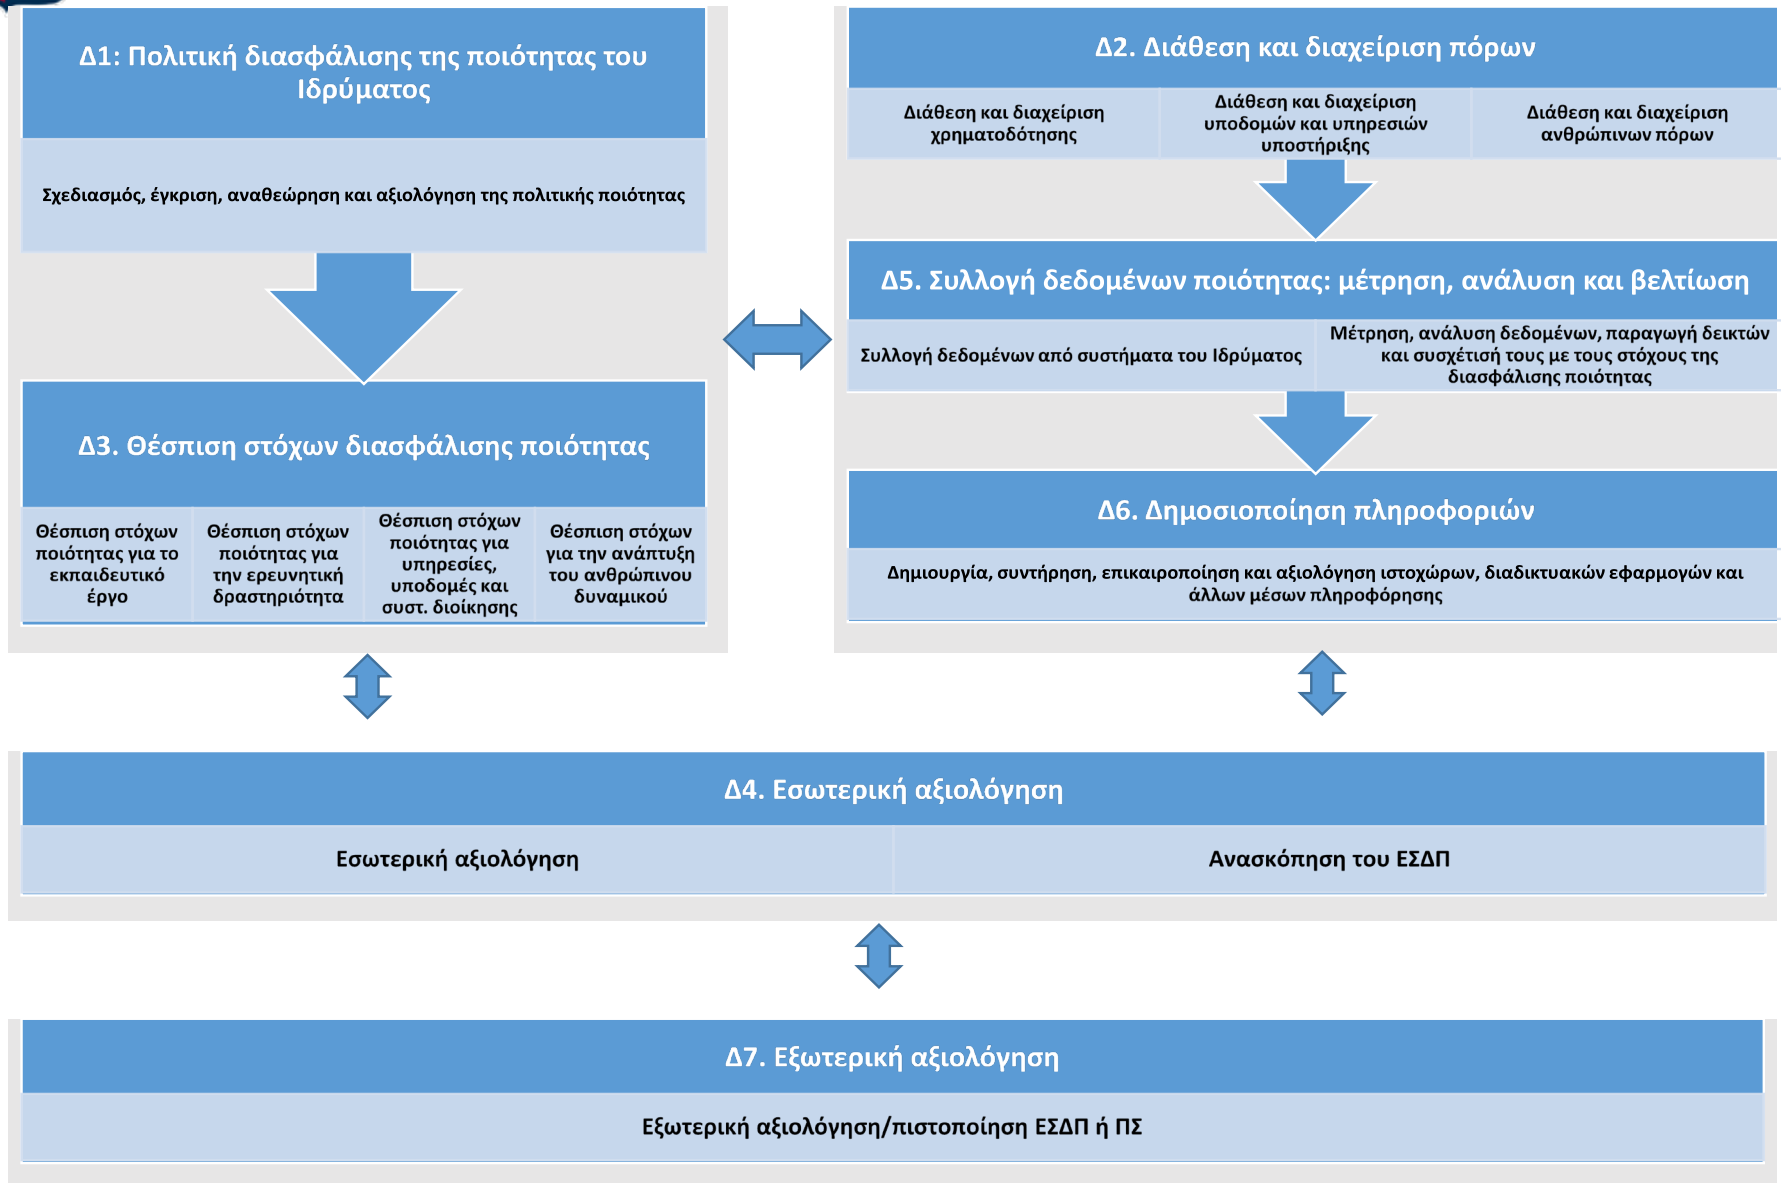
Δ1: Πολιτική διασφάλισης της ποιότητας του Ιδρύματος

Σχεδιασμός, έγκριση, αναθεώρηση και αξιολόγηση της πολιτικής ποιότητας

Δ3. Θέσπιση στόχων διασφάλισης ποιότητας

| Θέσπιση στόχων ποιότητας για το εκπαιδευτικό έργο | Θέσπιση στόχων ποιότητας για την ερευνητική δραστηριότητα | Θέσπιση στόχων ποιότητας για υπηρεσίες, υποδομές και συστ. διοίκησης | Θέσπιση στόχων για την ανάπτυξη του ανθρώπινου δυναμικού |
|---|---|---|---|

Δ2. Διάθεση και διαχείριση πόρων

| Διάθεση και διαχείριση χρηματοδότησης | Διάθεση και διαχείριση υποδομών και υπηρεσιών υποστήριξης | Διάθεση και διαχείριση ανθρώπινων πόρων |
|---|---|---|

Δ5. Συλλογή δεδομένων ποιότητας: μέτρηση, ανάλυση και βελτίωση

| Συλλογή δεδομένων από συστήματα του Ιδρύματος | Μέτρηση, ανάλυση δεδομένων, παραγωγή δεικτών και συσχέτισή τους με τους στόχους της διασφάλισης ποιότητας |
|---|---|

Δ6. Δημοσιοποίηση πληροφοριών

Δημιουργία, συντήρηση, επικαιροποίηση και αξιολόγηση ιστοχώρων, διαδικτυακών εφαρμογών και άλλων μέσων πληροφόρησης

Δ4. Εσωτερική αξιολόγηση

| Εσωτερική αξιολόγηση | Ανασκόπηση του ΕΣΔΠ |
|---|---|

Δ7. Εξωτερική αξιολόγηση

Εξωτερική αξιολόγηση/πιστοποίηση ΕΣΔΠ ή ΠΣ